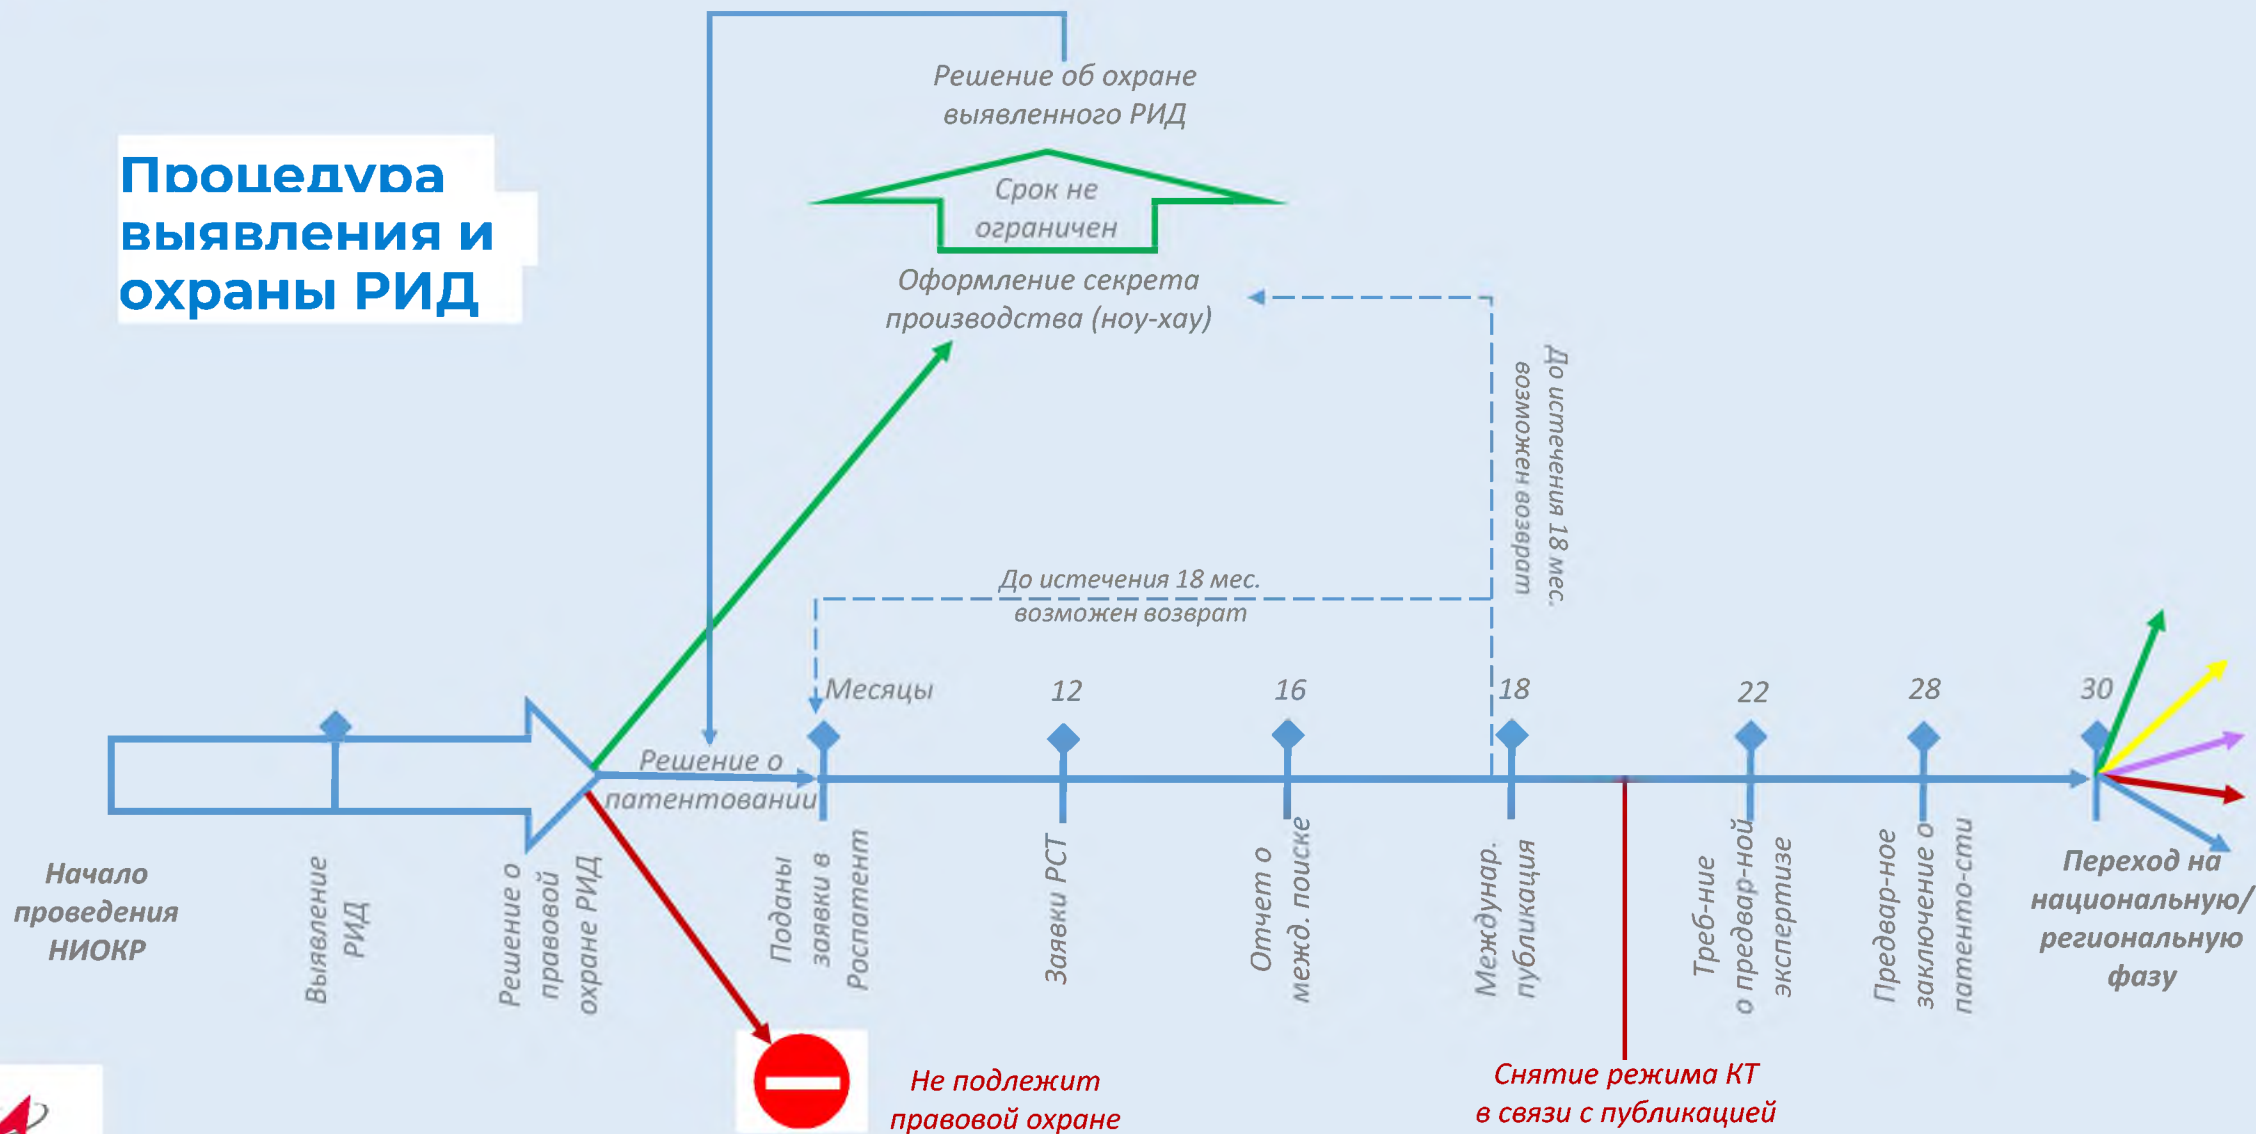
Процедура выявления и охраны РИД

Решение об охране выявленного РИД

Срок не ограничен

Оформление секрета производства (ноу-хау)

До истечения 18 мес. возможен возврат

До истечения 18 мес. возможен возврат

Месяцы

12

16

18

22

28

30

Решение о патентовании

Начало проведения НИОКР

Выявление РИД

Решение о правовой охране РИД

Поданы заявки в Роспатент

Заявки PCT

Отчет о межд. поиске

Междунар. публикация

Треб-ние о предвар-ной экспертизе

Предвар-ное заключение о патенто-сти

Переход на национальную/ региональную фазу

Не подлежит правовой охране

Снятие режима КТ в связи с публикацией